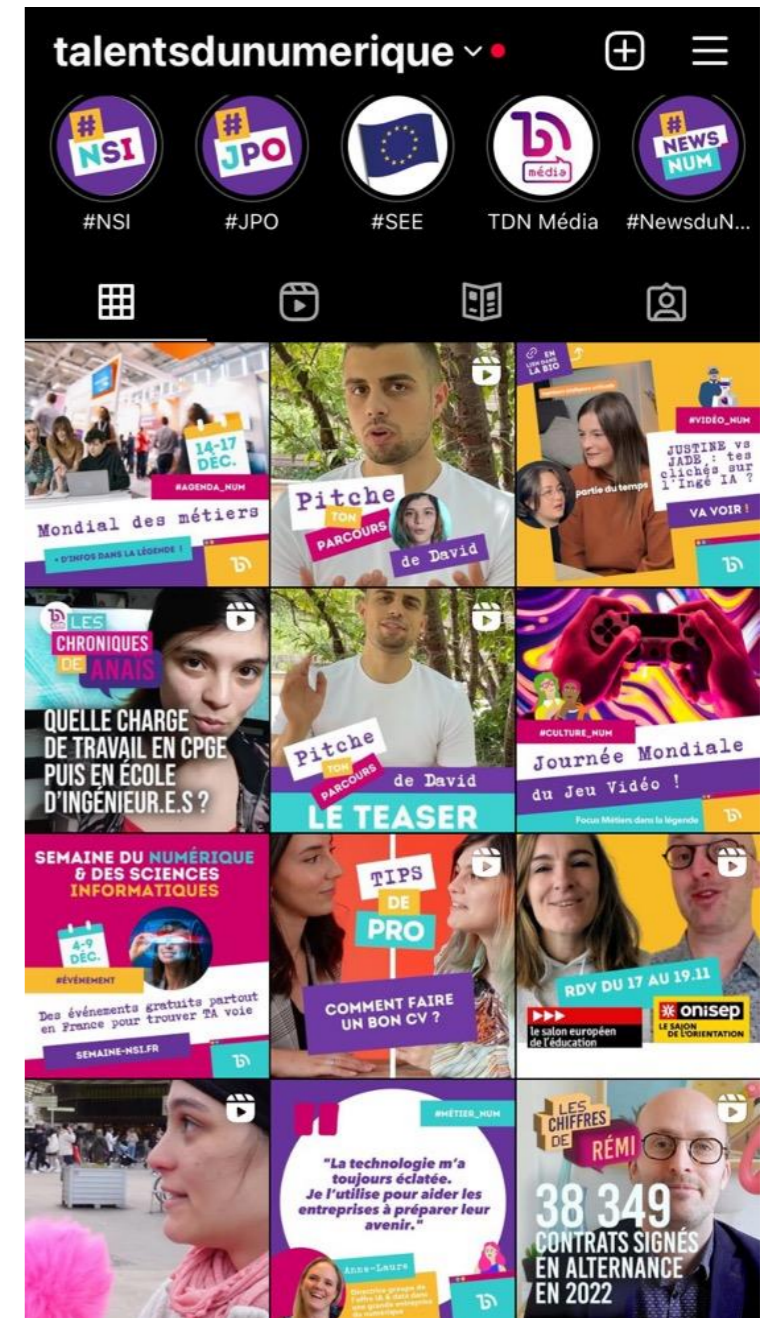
talentsdunumerique

# NSI
# JPO
média
# NEWS NUM

#NSI
#JPO
#SEE
TDN Média
#NewsduN...

14-17 DÉC.
#AGENDA_NUM
Mondial des métiers
+ D'INFOS DANS LA LÉGENDE !

Pitche TON PARCOURS de David

EN LIEN DANS LA BIO
#VIDÉO_NUM
JUSTINE vs JADE : tes clichés sur l'Ingé IA ?
partie du temps
VA VOIR !

LES CHRONIQUES DE ANAIS
QUELLE CHARGE DE TRAVAIL EN CPGE PUIS EN ÉCOLE D'INGÉNIEUR.E.S ?

Pitche TON PARCOURS de David
LE TEASER

#CULTURE_NUM
Journée Mondiale du Jeu Vidéo !
Focus Métiers dans la légende

SEMAINE DU NUMÉRIQUE & DES SCIENCES INFORMATIQUES
4-9 DÉC.
#ÉVÉNEMENT
Des événements gratuits partout en France pour trouver TA voie
SEMAINE-NSI.FR

TIPS DE PRO
COMMENT FAIRE UN BON CV ?

RDV DU 17 AU 19.11
le salon européen de l'éducation
onisep
LE SALON DE L'ORIENTATION

#MÉTIER_NUM
"La technologie m'a toujours éclatée. Je l'utilise pour aider les entreprises à préparer leur avenir."
Anne-Laure
Directrice groupe de l'offre IA & data dans une grande entreprise du numérique

LES CHIFFRES DE RÉMI
38 349
CONTRATS SIGNÉS EN ALTERNANCE EN 2022